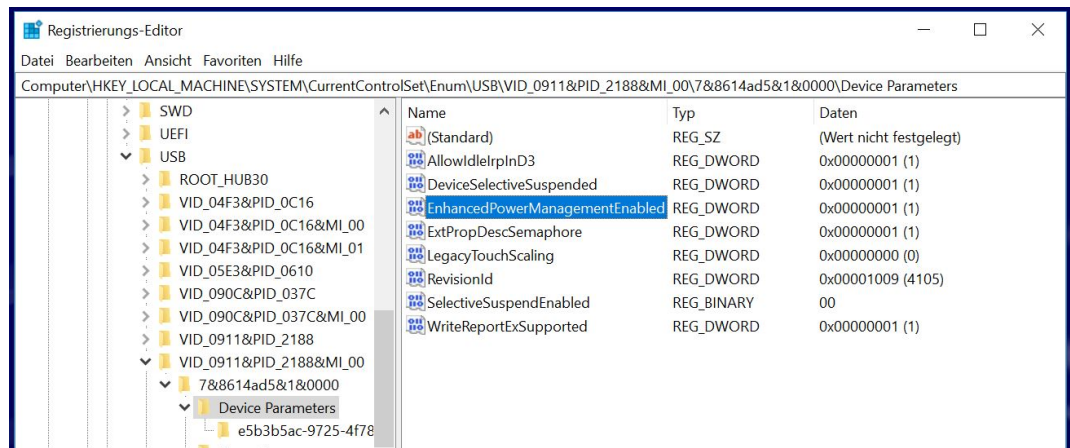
Registrierungs-Editor

Datei Bearbeiten Ansicht Favoriten Hilfe

Computer\HKEY_LOCAL_MACHINE\SYSTEM\CurrentControlSet\Enum\USB\VID_0911&PID_2188&MI_00\7&8614ad5&1&0000\Device Parameters

SWD
UEFI
USB
ROOT_HUB30
VID_04F3&PID_0C16
VID_04F3&PID_0C16&MI_00
VID_04F3&PID_0C16&MI_01
VID_05E3&PID_0610
VID_090C&PID_037C
VID_090C&PID_037C&MI_00
VID_0911&PID_2188
VID_0911&PID_2188&MI_00
7&8614ad5&1&0000
Device Parameters
e5b3b5ac-9725-4f78

| Name | Typ | Daten |
|---|---|---|
| (Standard) | REG_SZ | (Wert nicht festgelegt) |
| AllowIdleIrpInD3 | REG_DWORD | 0x00000001 (1) |
| DeviceSelectiveSuspended | REG_DWORD | 0x00000001 (1) |
| EnhancedPowerManagementEnabled | REG_DWORD | 0x00000001 (1) |
| ExtPropDescSemaphore | REG_DWORD | 0x00000001 (1) |
| LegacyTouchScaling | REG_DWORD | 0x00000000 (0) |
| RevisionId | REG_DWORD | 0x00001009 (4105) |
| SelectiveSuspendEnabled | REG_BINARY | 00 |
| WriteReportExSupported | REG_DWORD | 0x00000001 (1) |